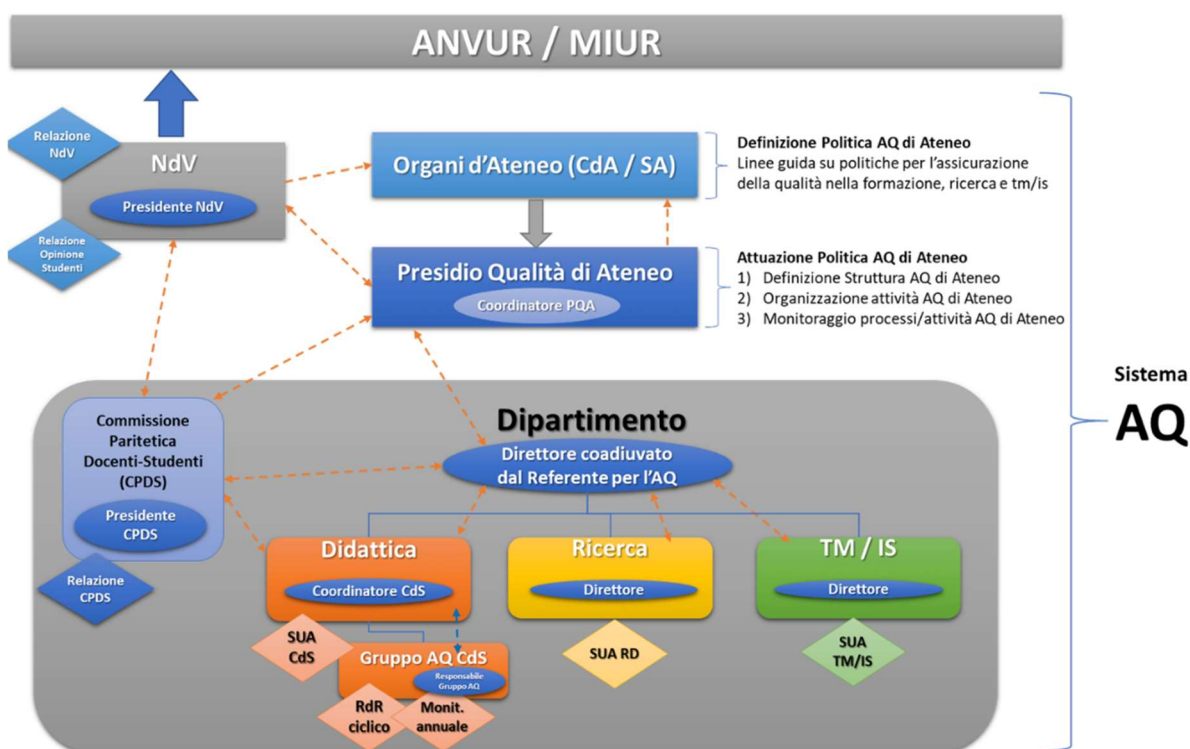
ANVUR / MIUR

Relazione NdV

NdV

Presidente NdV

Relazione Opinione Studenti

Organi d'Ateneo (CdA / SA)

Definizione Politica AQ di Ateneo
Linee guida su politiche per l'assicurazione della qualità nella formazione, ricerca e tm/is

Presidio Qualità di Ateneo

Coordinatore PQA

Attuazione Politica AQ di Ateneo
1) Definizione Struttura AQ di Ateneo
2) Organizzazione attività AQ di Ateneo
3) Monitoraggio processi/attività AQ di Ateneo

Sistema
AQ

Dipartimento

Commissione Paritetica Docenti-Studenti (CPDS)

Presidente CPDS

Relazione CPDS

Direttore coadiuvato dal Referente per l'AQ

Didattica

Coordinatore CdS

Ricerca

Direttore

TM / IS

Direttore

SUA CdS

Gruppo AQ CdS

Responsabile Gruppo AQ

SUA RD

SUA TM/IS

RdR ciclico

Monit. annuale